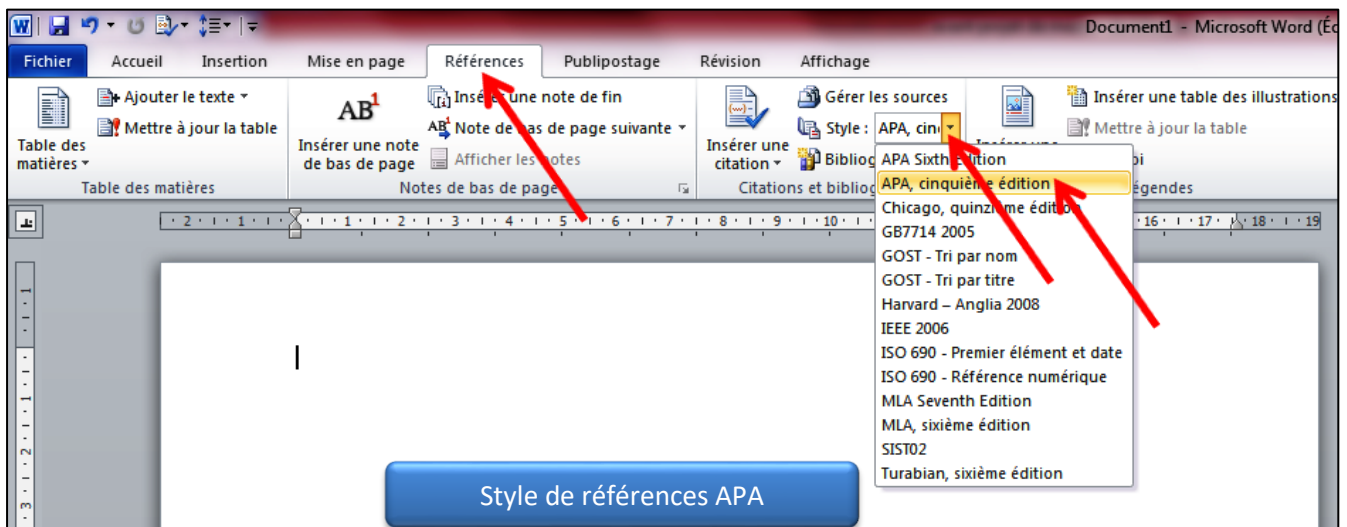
Document1 - Microsoft Word (É

Fichier | Accueil | Insertion | Mise en page | Références | Publipostage | Révision | Affichage

Table des matières
Ajouter le texte
Mettre à jour la table
Table des matières

AB¹
Insérer une note de bas de page
Insérer une note de fin
Note de bas de page suivante
Afficher les notes
Notes de bas de page

Insérer une citation
Gérer les sources
Style : APA, cinq
Bibliog
Citations et bibliog

Insérer une table des illustrations
Mettre à jour la table
égendes

APA Sixth Edition
APA, cinquième édition
Chicago, quinzième édition
GB7714 2005
GOST - Tri par nom
GOST - Tri par titre
Harvard – Anglia 2008
IEEE 2006
ISO 690 - Premier élément et date
ISO 690 - Référence numérique
MLA Seventh Edition
MLA, sixième édition
SIST02
Turabian, sixième édition

Style de références APA